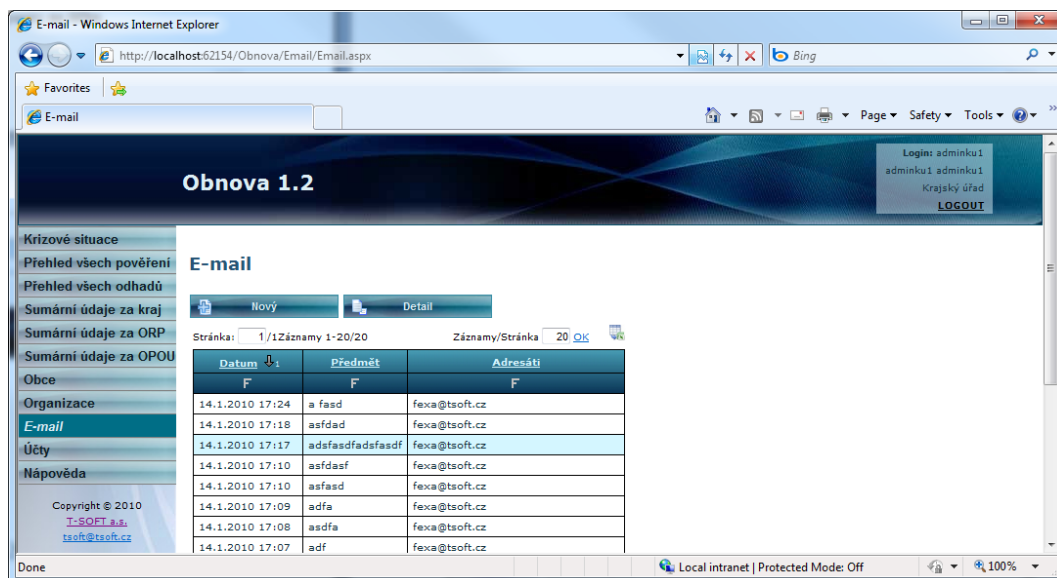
E-mail - Windows Internet Explorer

http://localhost:62154/Obnova/Email/Email.aspx

Bing

Favorites

E-mail

Page ▾ Safety ▾ Tools ▾

Obnova 1.2

Login: adminku1
adminku1 adminku1
Krajský úřad
LOGOUT

Krizové situace
Přehled všech pověření
Přehled všech odhadů
Sumární údaje za kraj
Sumární údaje za ORP
Sumární údaje za OPOU
Obce
Organizace
E-mail
Účty
Nápověda

Copyright © 2010
T-SOFT a.s.
tsoft@tsoft.cz

E-mail

Nový

Detail

Stránka: 1 /1Záznamy 1-20/20

Záznamy/Stránka 20 OK

| Datum | Předmět | Adresáti |
|---|---|---|
| F | F | F |
| 14.1.2010 17:24 | a fasd | fexa@tsoft.cz |
| 14.1.2010 17:18 | asfdad | fexa@tsoft.cz |
| 14.1.2010 17:17 | adsfasdfadsfasdf | fexa@tsoft.cz |
| 14.1.2010 17:10 | asfdasf | fexa@tsoft.cz |
| 14.1.2010 17:10 | asfasd | fexa@tsoft.cz |
| 14.1.2010 17:09 | adfa | fexa@tsoft.cz |
| 14.1.2010 17:08 | asdfa | fexa@tsoft.cz |
| 14.1.2010 17:07 | adf | fexa@tsoft.cz |

Done

Local intranet | Protected Mode: Off

100%